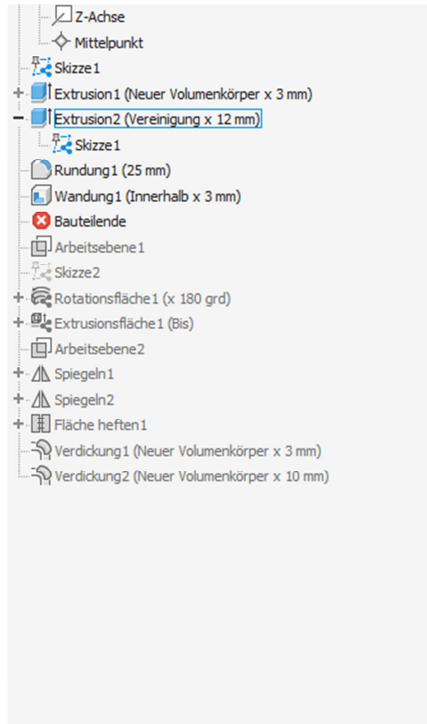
Z-Achse
Mittelpunkt
Skizze1
Extrusion1 (Neuer Volumenkörper x 3 mm)
Extrusion2 (Vereinigung x 12 mm)
Skizze1
Rundung1 (25 mm)
Wandung1 (Innerhalb x 3 mm)
Bauteilende
Arbeitsebene1
Skizze2
Rotationsfläche1 (x 180 grd)
Extrusionsfläche1 (Bis)
Arbeitsebene2
Spiegeln1
Spiegeln2
Fläche heften1
Verdickung1 (Neuer Volumenkörper x 3 mm)
Verdickung2 (Neuer Volumenkörper x 10 mm)